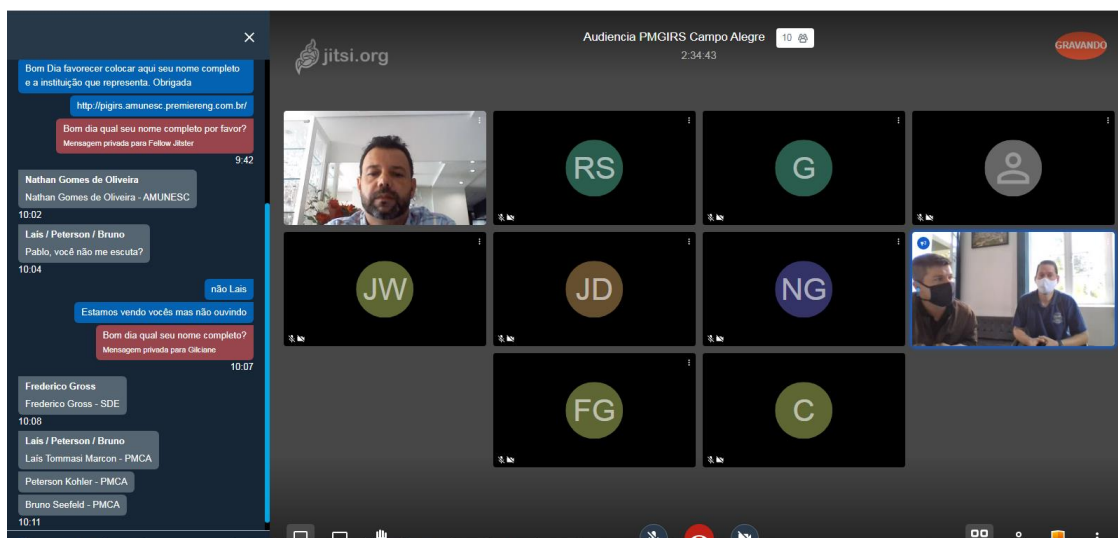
Bom Dia favorecer colocar aqui seu nome completo e a instituição que representa. Obrigada

http://pigirs.amunesc.premiereng.com.br/

Bom dia qual seu nome completo por favor?
Mensagem privada para Fellow Jitster
9:42

Nathan Gomes de Oliveira
Nathan Gomes de Oliveira - AMUNESC
10:02

Laís / Peterson / Bruno
Pablo, você não me escuta?
10:04

não Lais

Estamos vendo vocês mas não ouvindo

Bom dia qual seu nome completo?
Mensagem privada para Gilciane
10:07

Frederico Gross
Frederico Gross - SDE
10:08

Laís / Peterson / Bruno
Laís Tommasi Marcon - PMCA

Peterson Kohler - PMCA

Bruno Seefeld - PMCA
10:11

jitsi.org

Audiencia PMGIRS Campo Alegre 10
2:34:43

GRAVANDO

RS

G

JW

JD

NG

FG

C